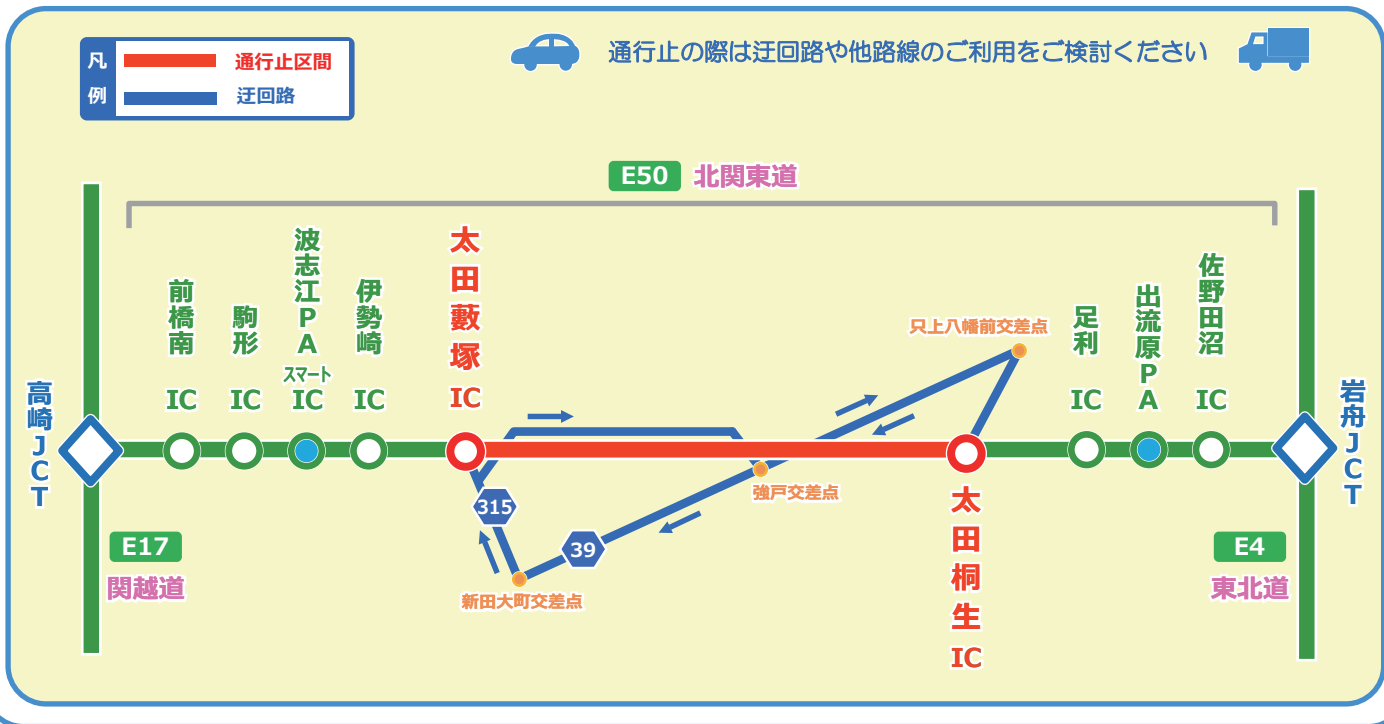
凡例
通行止区間
迂回路

通行止の際は迂回路や他路線のご利用をご検討ください

E50 北関東道

高崎JCT
前橋南IC
駒形IC
波志江PA スマートIC
伊勢崎IC
太田藪塚IC
315
39
新田大町交差点
強戸交差点
只上八幡前交差点
太田桐生IC
足利IC
出流原PA
佐野田沼IC
岩舟JCT

E17
関越道

E4
東北道